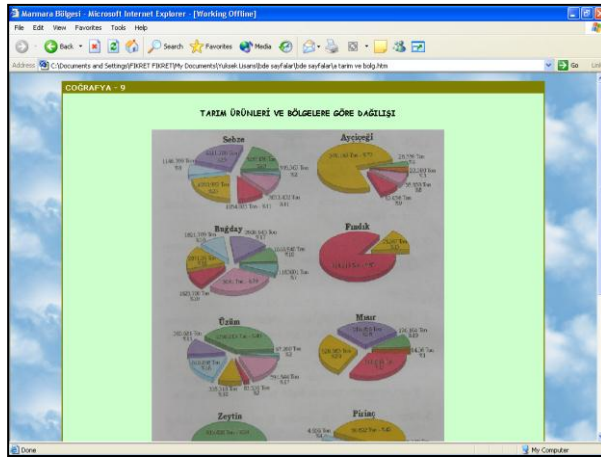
Marmara Bölgesi - Microsoft Internet Explorer - [Working Offline]

File Edit View Favorites Tools Help

Back Search Favorites Media

Address C:\Documents and Settings\FIKRET FIKRET\My Documents\Yuksek Lisans\bde sayfalar\bde sayfalar\a tarim ve bolg.htm

Go Links

COĞRAFYA - 9

TARIM ÜRÜNLERİ VE BÖLGELERE GÖRE DAĞILIŞI

Sebze

Ayçiçeği

Buğday

Fındık

Üzüm

Mısır

Zeytin

Pirinç

Done

My Computer